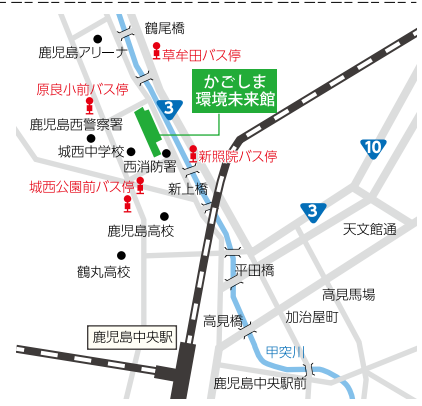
鶴尾橋
鹿児島アリーナ
草牟田バス停
原良小前バス停
かごしま
環境未来館
3
鹿児島西警察署
城西中学校
西消防署
新照院バス停
10
城西公園前バス停
新上橋
3
天文館通
鹿児島高校
鶴丸高校
平田橋
高見馬場
高見橋
加治屋町
鹿児島中央駅
甲突川
鹿児島中央駅前